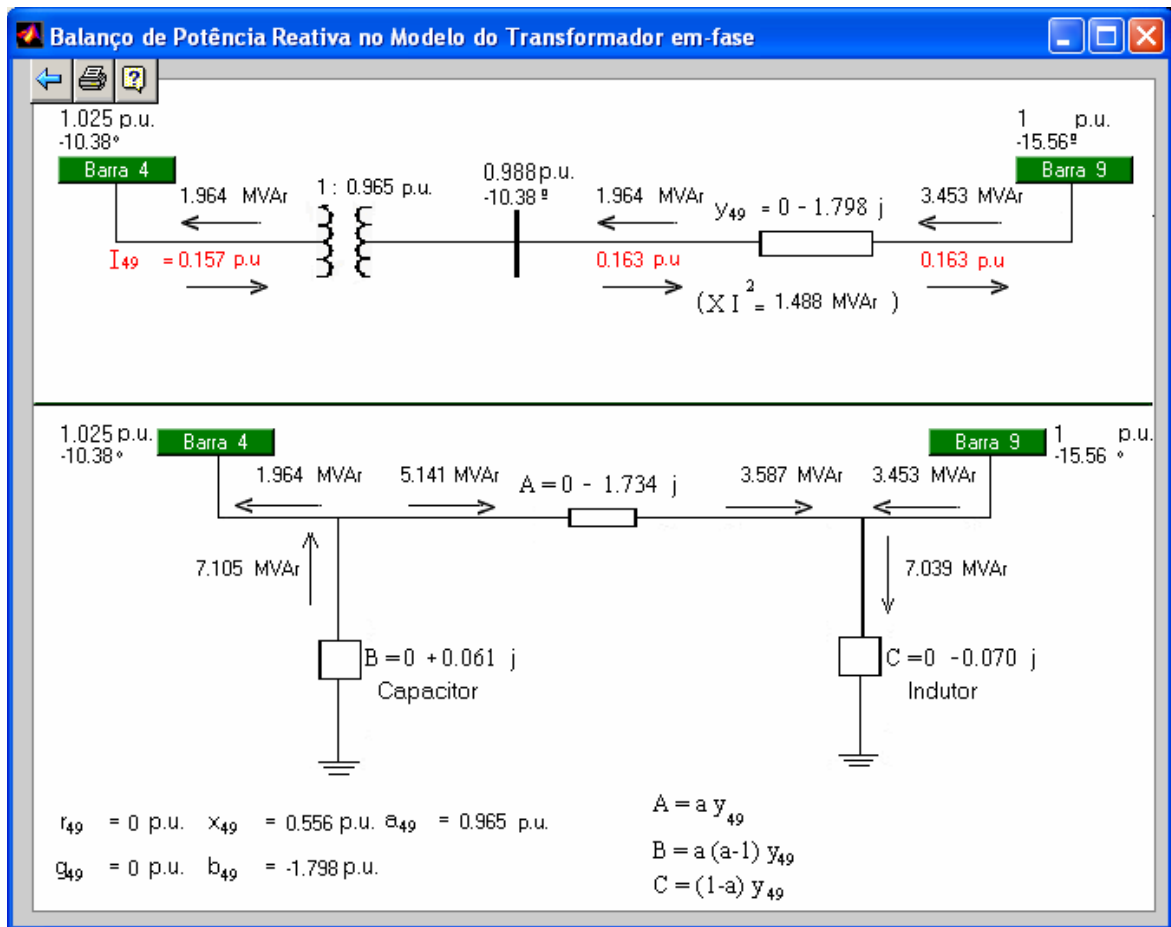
Balanço de Potência Reativa no Modelo do Transformador em-fase

1.025 p.u.
-10.38°
Barra 4
1.964 MVAr
1 : 0.965 p.u.
0.988 p.u.
-10.38º
1.964 MVAr
$y_{49}$ = 0 - 1.798 j
3.453 MVAr
1 p.u.
-15.56º
Barra 9
$I_{49}$ = 0.157 p.u
0.163 p.u
0.163 p.u
( X $I^2$ = 1.488 MVAr )

1.025 p.u.
-10.38°
Barra 4
1.964 MVAr
5.141 MVAr
A = 0 - 1.734 j
3.587 MVAr
3.453 MVAr
Barra 9
1 p.u.
-15.56 °
7.105 MVAr
7.039 MVAr
B = 0 + 0.061 j
Capacitor
C = 0 - 0.070 j
Indutor

$r_{49}$ = 0 p.u. $x_{49}$ = 0.556 p.u. $a_{49}$ = 0.965 p.u.
$g_{49}$ = 0 p.u. $b_{49}$ = -1.798 p.u.

A = a $y_{49}$
B = a (a-1) $y_{49}$
C = (1-a) $y_{49}$